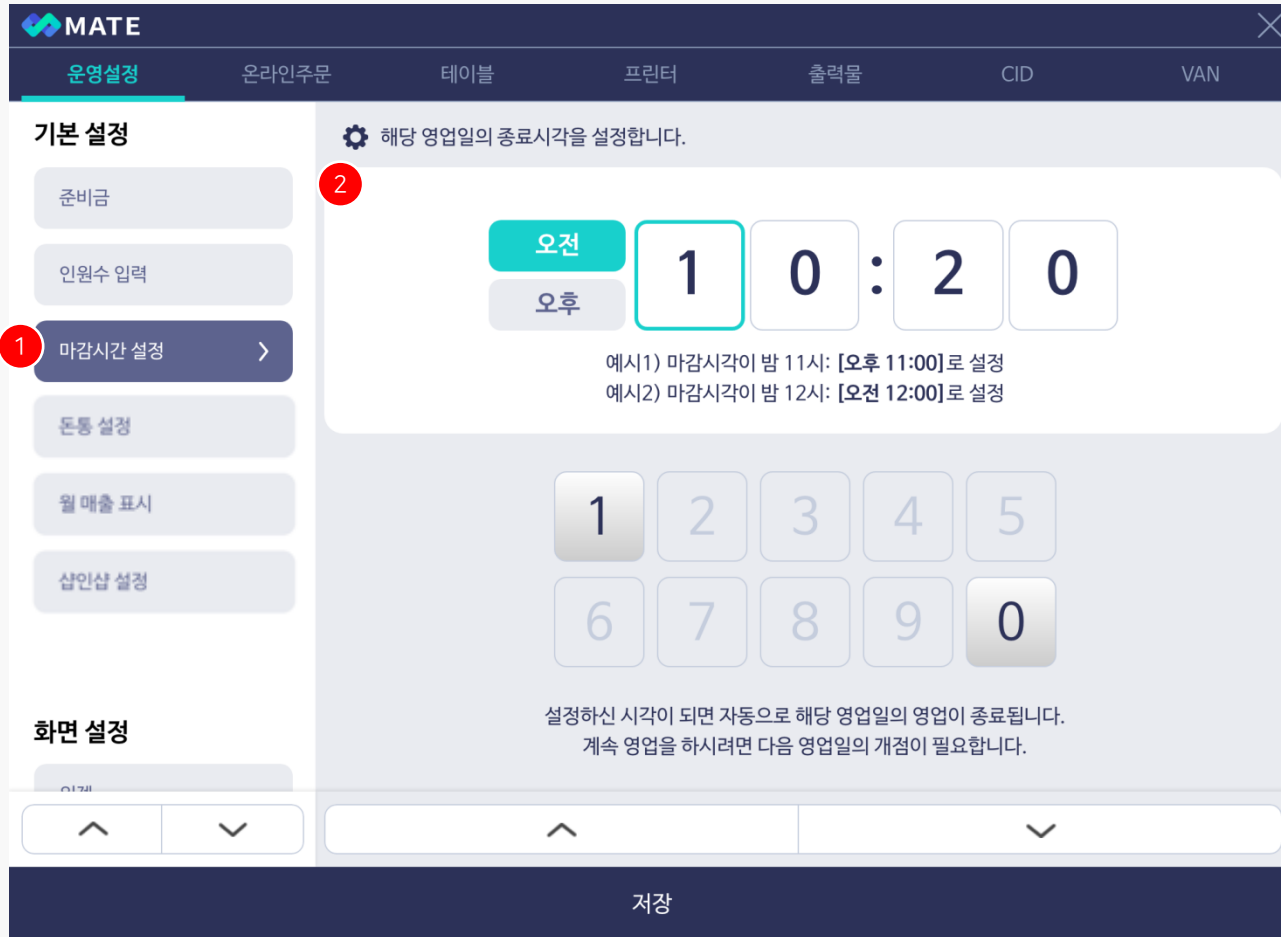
MATE

운영설정 온라인주문 테이블 프린터 출력물 CID VAN

기본 설정

준비금

인원수 입력

1

마감시간 설정

돈통 설정

월 매출 표시

샵인샵 설정

화면 설정

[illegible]

해당 영업일의 종료시각을 설정합니다.

2

오전

오후

1 0 : 2 0

예시1) 마감시각이 밤 11시: **[오후 11:00]** 로 설정
예시2) 마감시각이 밤 12시: **[오전 12:00]** 로 설정

1 2 3 4 5
6 7 8 9 0

설정하신 시각이 되면 자동으로 해당 영업일의 영업이 종료됩니다.
계속 영업을 하시려면 다음 영업일의 개점이 필요합니다.

저장